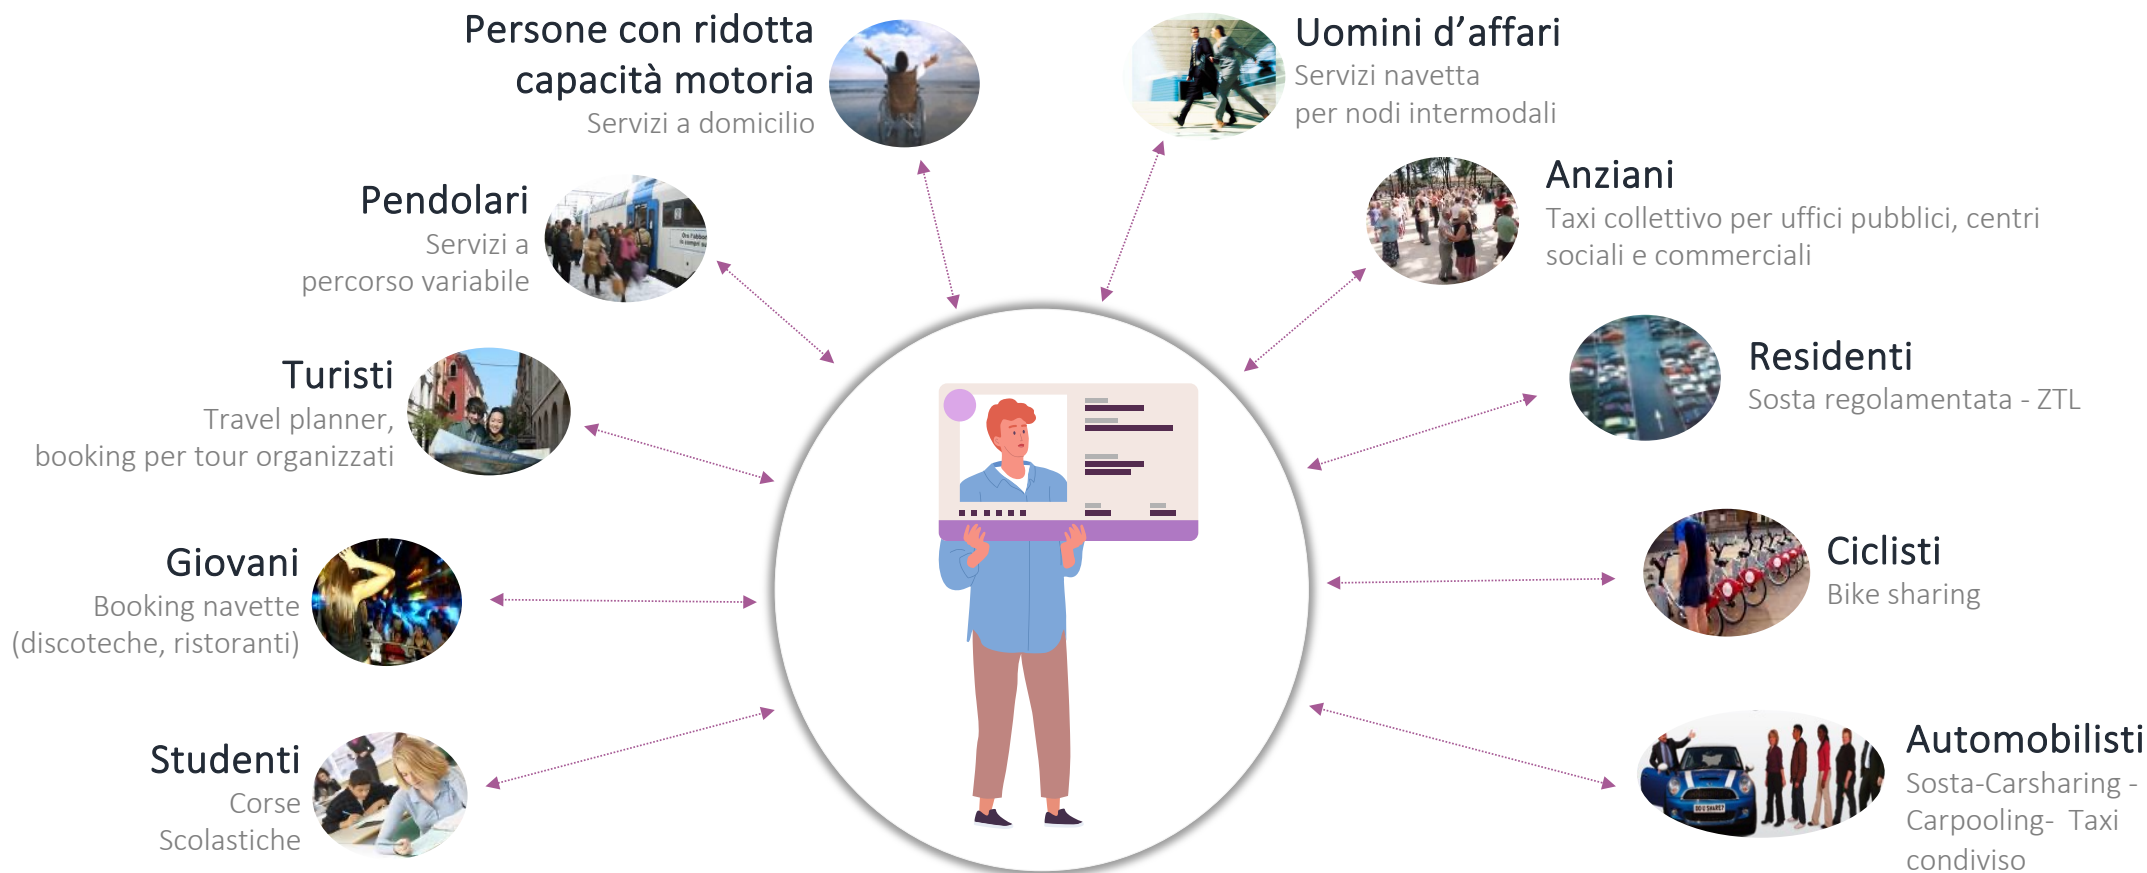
Persone con ridotta capacità motoria
Servizi a domicilio

Uomini d'affari
Servizi navetta per nodi intermodali

Pendolari
Servizi a percorso variabile

Anziani
Taxi collettivo per uffici pubblici, centri sociali e commerciali

Turisti
Travel planner, booking per tour organizzati

Residenti
Sosta regolamentata - ZTL

Giovani
Booking navette (discoteche, ristoranti)

Ciclisti
Bike sharing

Studenti
Corse Scolastiche

Automobilisti
Sosta-Carsharing - Carpooling- Taxi condiviso